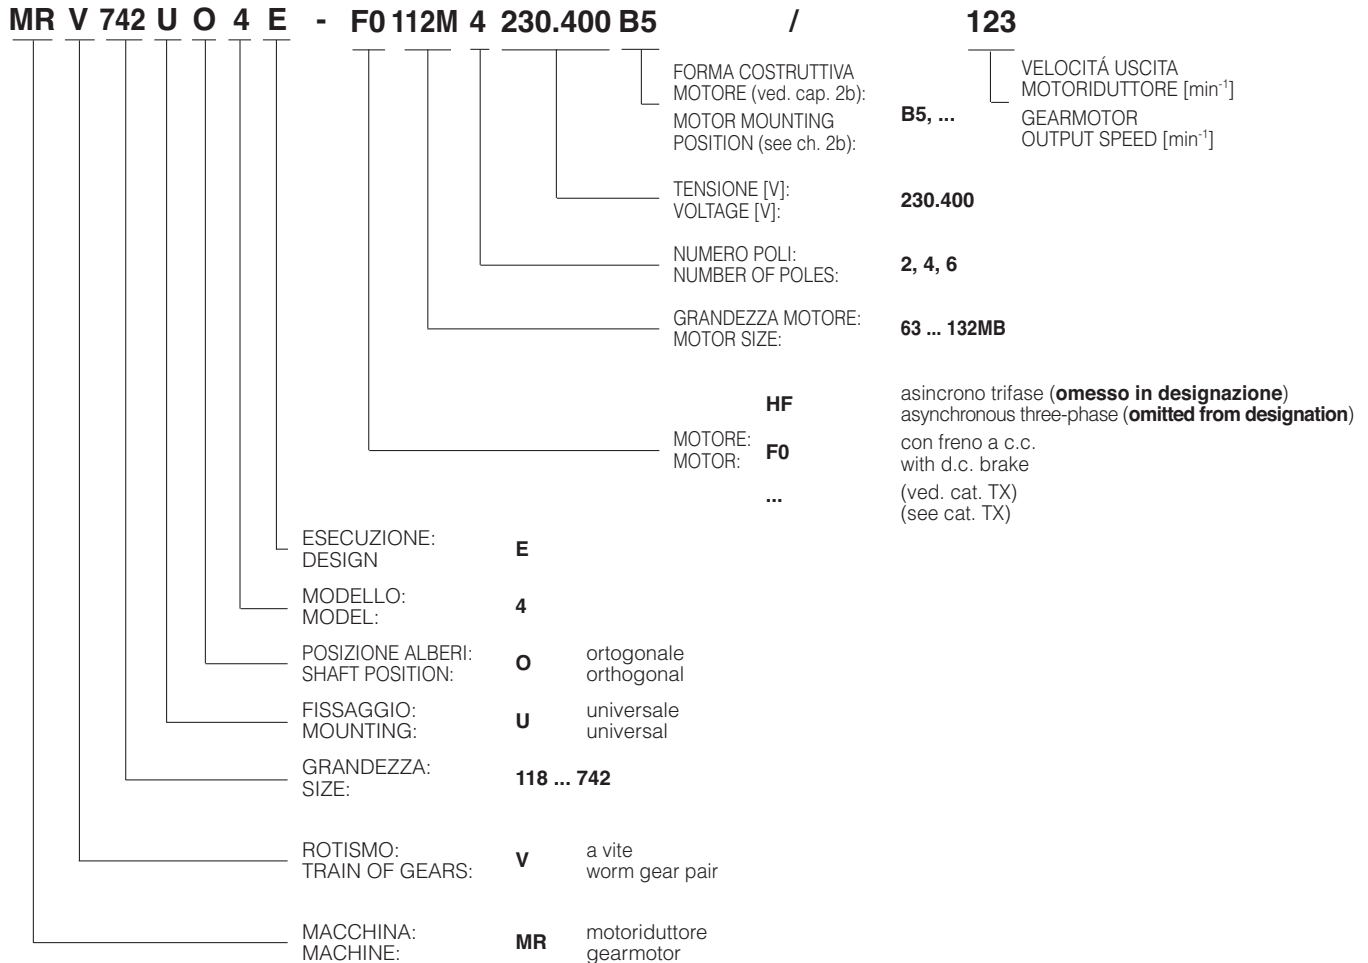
**MR V 742 U O 4 E - F0 112M 4 230.400 B5 / 123**

VELOCITÁ USCITA MOTORIDUTTORE [min$^{-1}$]
GEARMOTOR OUTPUT SPEED [min$^{-1}$]

FORMA COSTRUTTIVA MOTORE (ved. cap. 2b):
MOTOR MOUNTING POSITION (see ch. 2b): **B5, ...**

TENSIONE [V]:
VOLTAGE [V]: **230.400**

NUMERO POLI:
NUMBER OF POLES: **2, 4, 6**

GRANDEZZA MOTORE:
MOTOR SIZE: **63 ... 132MB**

MOTORE:
MOTOR:
**HF** asincrono trifase (**omesso in designazione**)
asynchronous three-phase (**omitted from designation**)
**F0** con freno a c.c.
with d.c. brake
**...** (ved. cat. TX)
(see cat. TX)

ESECUZIONE:
DESIGN **E**

MODELLO:
MODEL: **4**

POSIZIONE ALBERI:
SHAFT POSITION: **O** ortogonale
orthogonal

FISSAGGIO:
MOUNTING: **U** universale
universal

GRANDEZZA:
SIZE: **118 ... 742**

ROTISMO:
TRAIN OF GEARS: **V** a vite
worm gear pair

MACCHINA:
MACHINE: **MR** motoriduttore
gearmotor